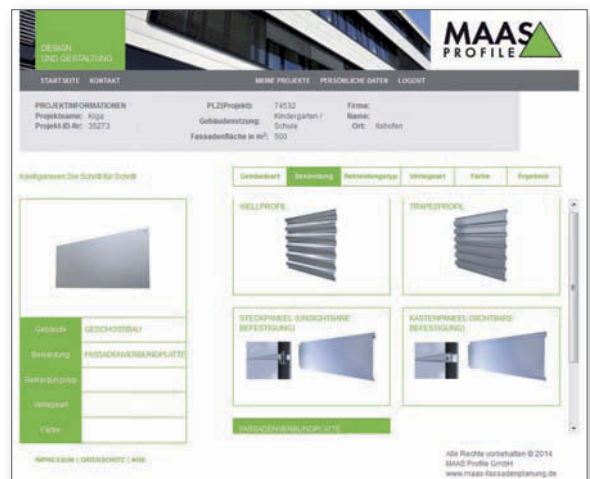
DESIGN
UND GESTALTUNG

MAAS
PROFILE

STARTSEITE KONTAKT

MEINE PROJEKTE PERSÖNLICHE DATEN LOGOUT

PROJEKTINFORMATIONEN
Projektname: Kiga
Projekt-ID-Nr: 35273

PLZ/Projekt: 74532
Gebäudenutzung: Kindergarten / Schule
Fassadenfläche in m²: 500

Firma:
Name:
Ort: Ilshofen

Konfigurieren Sie Schritt für Schritt

Gebäudeart | Bekleidung | Bekleidungstyp | Verlegeart | Farbe | Ergebnis

WELLPROFIL

TRAPEZPROFIL

STECKPANEEL (UNSICHTBARE BEFESTIGUNG)

KASTENPANEEL (SICHTBARE BEFESTIGUNG)

FASSADENVERBUNDPLATTE

| Gebäude | GESCHOSSBAU |
|---|---|
| Bekleidung | FASSADENVERBUNDPLATTE |
| Bekleidungstyp | |
| Verlegeart | |
| Farbe | |

IMPRESSUM | DATENSCHUTZ | AGB

Alle Rechte vorbehalten © 2014
MAAS Profile GmbH
www.maas-fassadenplanung.de